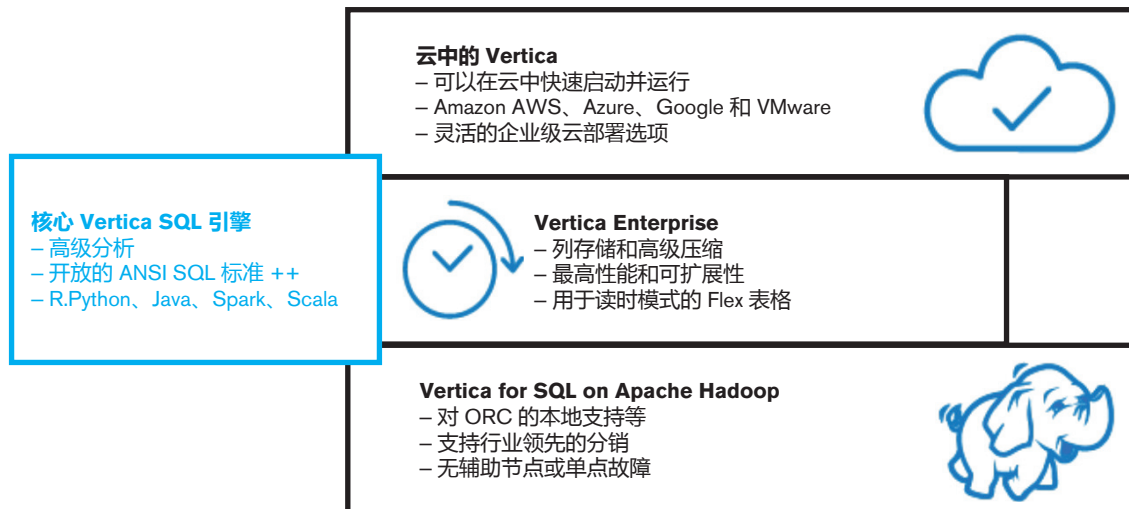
核心 Vertica SQL 引擎
– 高级分析
– 开放的 ANSI SQL 标准 ++
– R.Python、Java、Spark、Scala

云中的 Vertica
– 可以在云中快速启动并运行
– Amazon AWS、Azure、Google 和 VMware
– 灵活的企业级云部署选项

Vertica Enterprise
– 列存储和高级压缩
– 最高性能和可扩展性
– 用于读时模式的 Flex 表格

Vertica for SQL on Apache Hadoop
– 对 ORC 的本地支持等
– 支持行业领先的分销
– 无辅助节点或单点故障